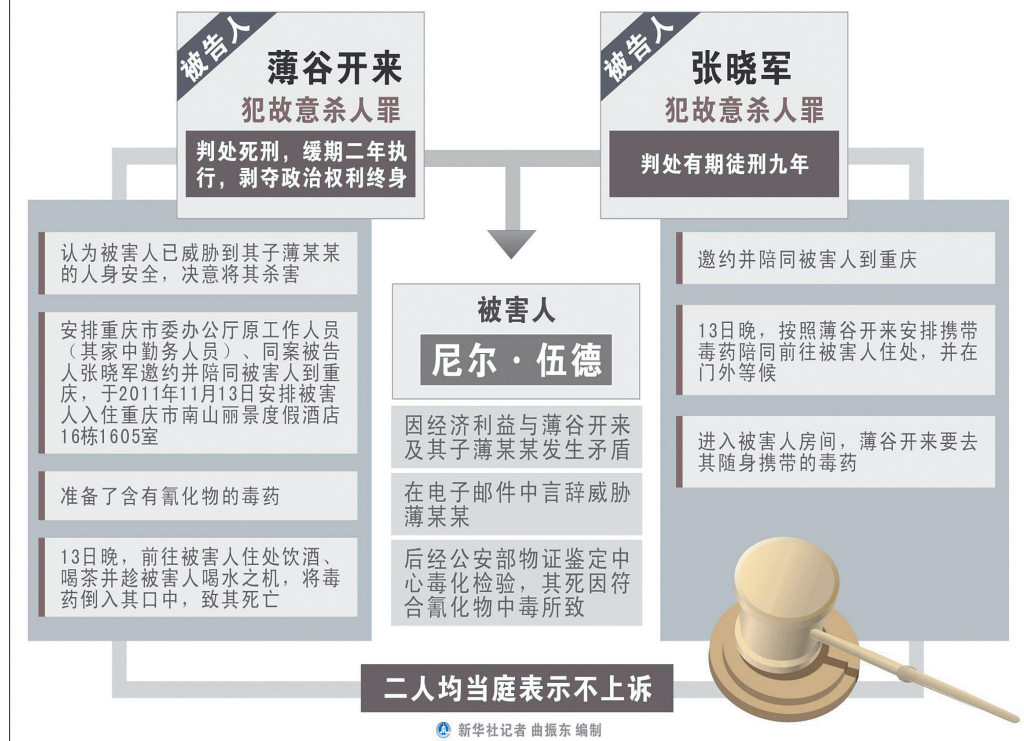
被告人

薄谷开来

犯故意杀人罪

判处死刑，缓期二年执行，剥夺政治权利终身

被告人

张晓军

犯故意杀人罪

判处有期徒刑九年

认为被害人已威胁到其子薄某某的人身安全，决意将其杀害

安排重庆市委办公厅原工作人员（其家中勤务人员）、同案被告人张晓军邀约并陪同被害人到重庆，于2011年11月13日安排被害人入住重庆市南山丽景度假酒店16栋1605室

准备了含有氰化物的毒药

13日晚，前往被害人住处饮酒、喝茶并趁被害人喝水之机，将毒药倒入其口中，致其死亡

被害人

尼尔·伍德

因经济利益与薄谷开来及其子薄某某发生矛盾

在电子邮件中言辞威胁薄某某

后经公安部物证鉴定中心毒化检验，其死因符合氰化物中毒所致

邀约并陪同被害人到重庆

13日晚，按照薄谷开来安排携带毒药陪同前往被害人住处，并在门外等候

进入被害人房间，薄谷开来要去其随身携带的毒药

二人均当庭表示不上诉

新华社记者 曲振东 编制